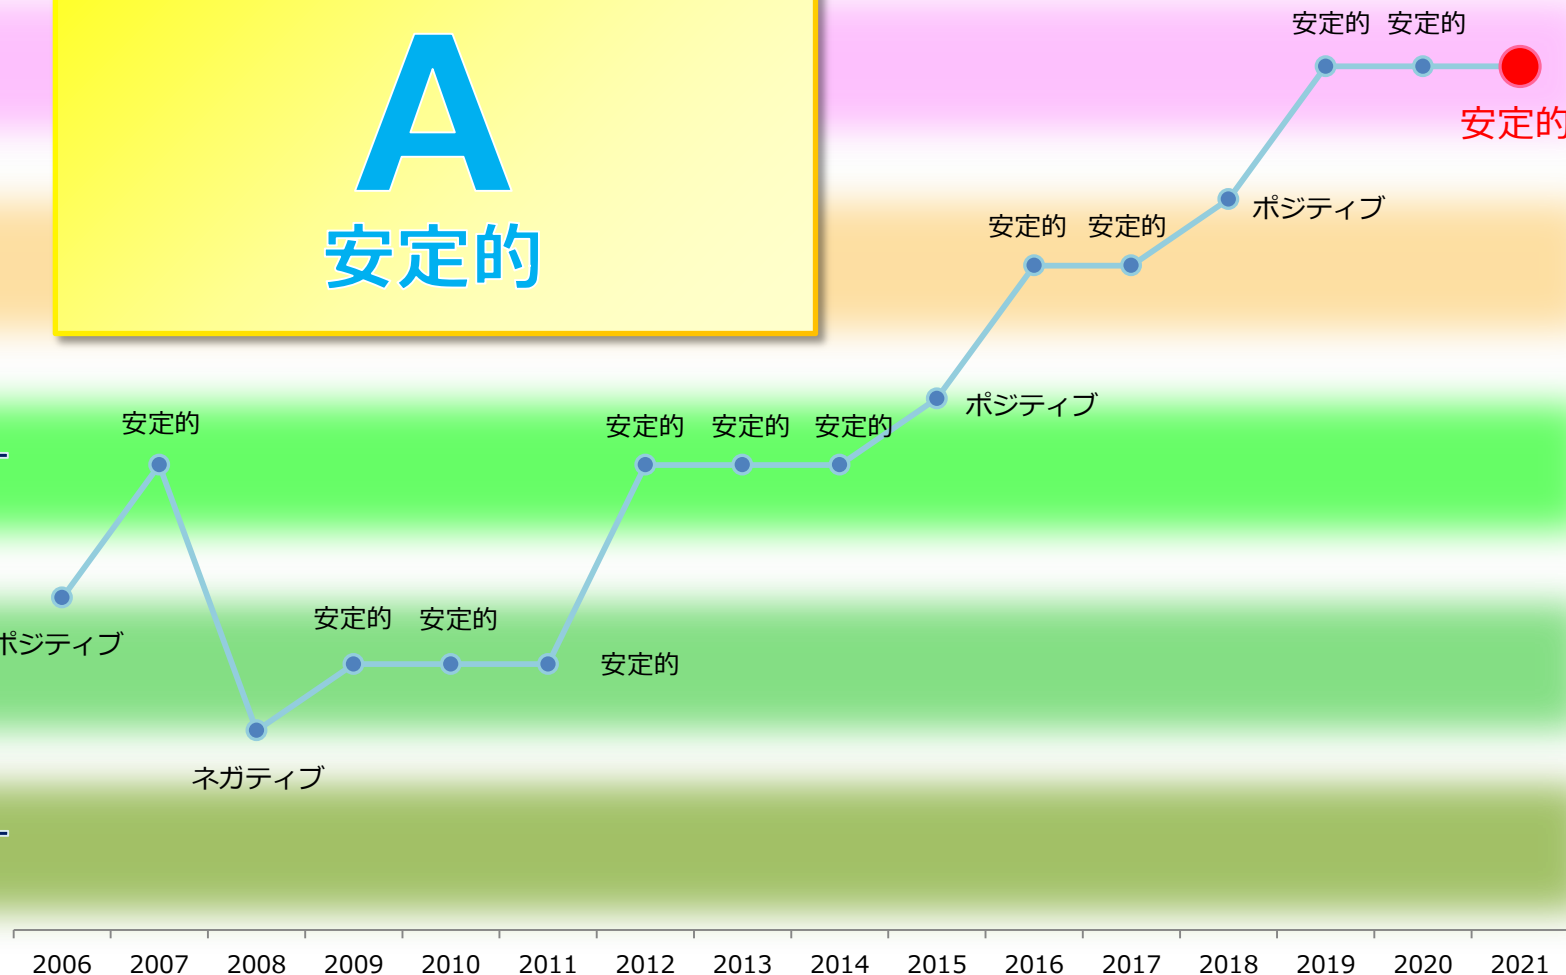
A
安定的

安定的 安定的
安定的
安定的 安定的
ポジティブ
ポジティブ
安定的
安定的 安定的 安定的
ポジティブ
安定的 安定的
安定的
ネガティブ

2006 2007 2008 2009 2010 2011 2012 2013 2014 2015 2016 2017 2018 2019 2020 2021